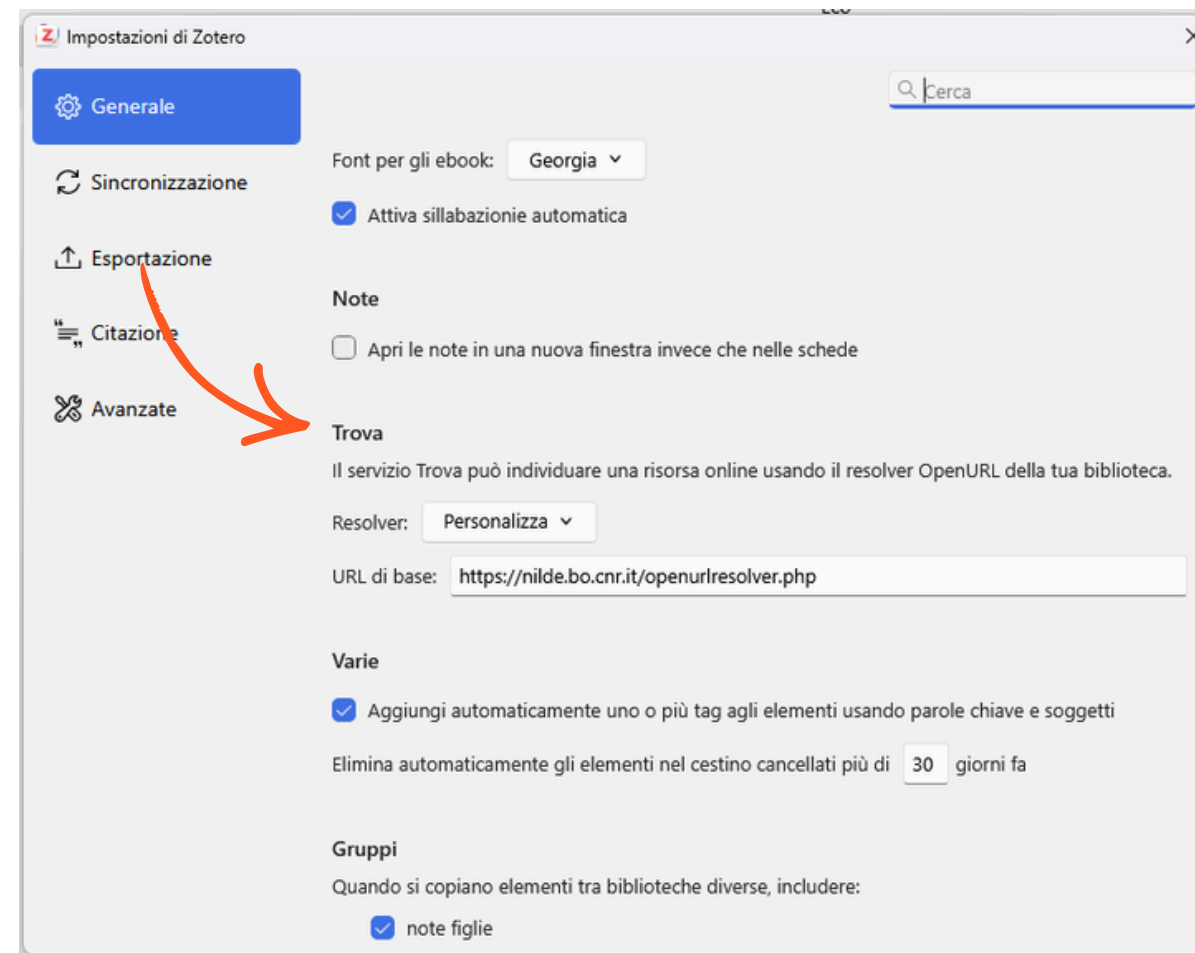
Impostazioni di Zotero

Generale
Sincronizzazione
Esportazione
Citazione
Avanzate

Cerca

Font per gli ebook: Georgia

Attiva sillabazione automatica

Note

Apri le note in una nuova finestra invece che nelle schede

Trova

Il servizio Trova può individuare una risorsa online usando il resolver OpenURL della tua biblioteca.

Resolver: Personalizza

URL di base: https://nilde.bo.cnr.it/openurlresolver.php

Varie

Aggiungi automaticamente uno o più tag agli elementi usando parole chiave e soggetti

Elimina automaticamente gli elementi nel cestino cancellati più di 30 giorni fa

Gruppi

Quando si copiano elementi tra biblioteche diverse, includere:

note figlie